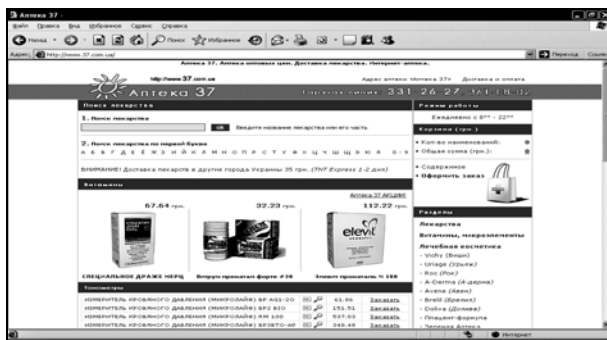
Аптека 37 -

Файл Правка Вид Избранное Сервис Справка

Назад Поиск Избранное

Адрес http://www.37.com.ua/ Переход Ссылки

Аптека 37. Аптека оптовых цен. Доставка лекарства. Интернет-аптека.

http://www.37.com.ua

Аптека 37

Адрес аптеки "Аптека 37» Доставка и оплата

Горячая линия: 331-26-27 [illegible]

Поиск лекарства

1. Поиск лекарства

OK Введите название лекарства или его часть.

2. Поиск лекарства по первой букве

А Б В Г Д Е Ж З И Й К Л М Н О П Р С Т У Ф Х Ц Ч Ш Щ Э Ю Я 0-9

ВНИМАНИЕ! Доставка лекарств в другие города Украины 35 грн. (TNT Express 1-2 дня)

Витамины

Аптека 37 МЕДИА

67.64 грн.

32.23 грн.

112.22 грн.

elevit

СПЕЦИАЛЬНОЕ ДРАЖЕ МЕРЦ

Вітрум пренатал форте #30

Элевит пронаталь N 100

Тонометры

ИЗМЕРИТЕЛЬ КРОВЯНОГО ДАВЛЕНИЯ (МИКРОЛАЙФ) BP AG1-20 | 61.66 | Заказать

ИЗМЕРИТЕЛЬ КРОВЯНОГО ДАВЛЕНИЯ (МИКРОЛАЙФ) BP2 BIO | 151.51 | Заказать

ИЗМЕРИТЕЛЬ КРОВЯНОГО ДАВЛЕНИЯ (МИКРОЛАЙФ) RM 100 | 537.03 | Заказать

ИЗМЕРИТЕЛЬ КРОВЯНОГО ДАВЛЕНИЯ (МИКРОЛАЙФ) BP3BTO-AP | 345.48 | Заказать

Режим работы

Ежедневно с 8⁰⁰ - 22⁰⁰

Корзина (грн.)

• Кол-во наименований:

• Общая сумма (грн.):

• Содержимое

• Оформить заказ

Разделы

Лекарства

Витамины, микроэлементы

Лечебная косметика

- Vichy (Виши)

- Uriage (Урьяж)

- Roc (Рок)

- A-Derma (А-дерма)

- Avene (Авен)

- Brelil (Брелил)

- Doliva (Долива)

- Плацент-формула

- Зеленая Аптека

Интернет